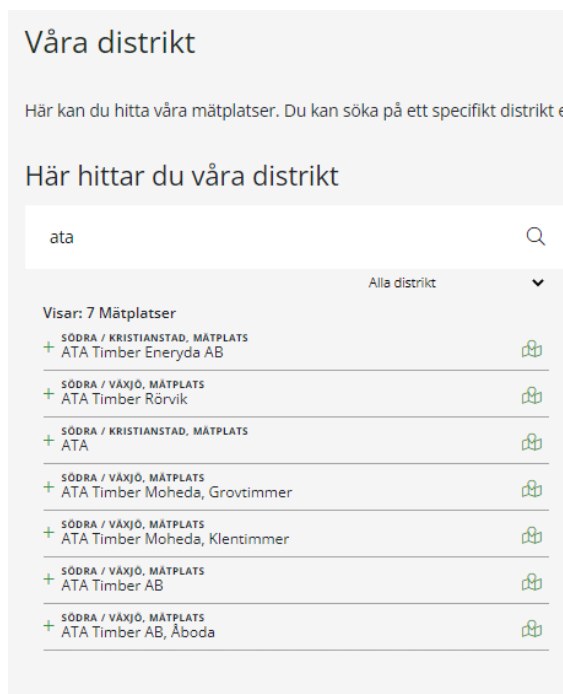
Våra distrikt

Här kan du hitta våra mätplatser. Du kan söka på ett specifikt distrikt e

Här hittar du våra distrikt

ata

Alla distrikt

Visar: 7 Mätplatser

+ SÖDRA / KRISTIANSTAD, MÄTPLATS
ATA Timber Eneryda AB

+ SÖDRA / VÄXJÖ, MÄTPLATS
ATA Timber Rörvik

+ SÖDRA / KRISTIANSTAD, MÄTPLATS
ATA

+ SÖDRA / VÄXJÖ, MÄTPLATS
ATA Timber Moheda, Grovtimmer

+ SÖDRA / VÄXJÖ, MÄTPLATS
ATA Timber Moheda, Klentimmer

+ SÖDRA / VÄXJÖ, MÄTPLATS
ATA Timber AB

+ SÖDRA / VÄXJÖ, MÄTPLATS
ATA Timber AB, Åboda